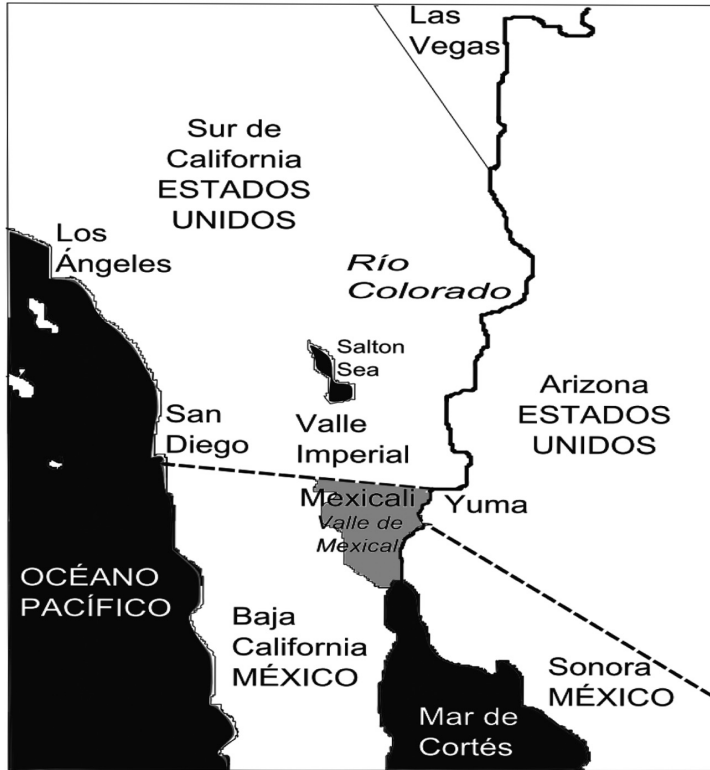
Las Vegas

Sur de California ESTADOS UNIDOS

Los Ángeles

Río Colorado

Salton Sea

Arizona ESTADOS UNIDOS

San Diego

Valle Imperial

Mexicali

Valle de Mexicali

Yuma

OCÉANO PACÍFICO

Baja California MÉXICO

Sonora MÉXICO

Mar de Cortés